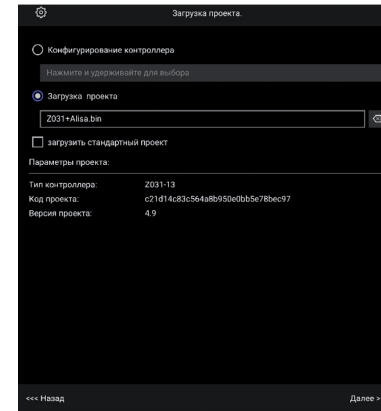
Загрузка проекта.

Конфигурирование контроллера

Нажмите и удерживайте для выбора

Загрузка проекта

Z031+Alisa.bin

загрузить стандартный проект

Параметры проекта:

| | |
|---|---|
| Тип контроллера: | Z031-13 |
| Код проекта: | c21d14c83c564a8b950e0bb5e78bec97 |
| Версия проекта: | 4.9 |

<<< Назад

Далее >